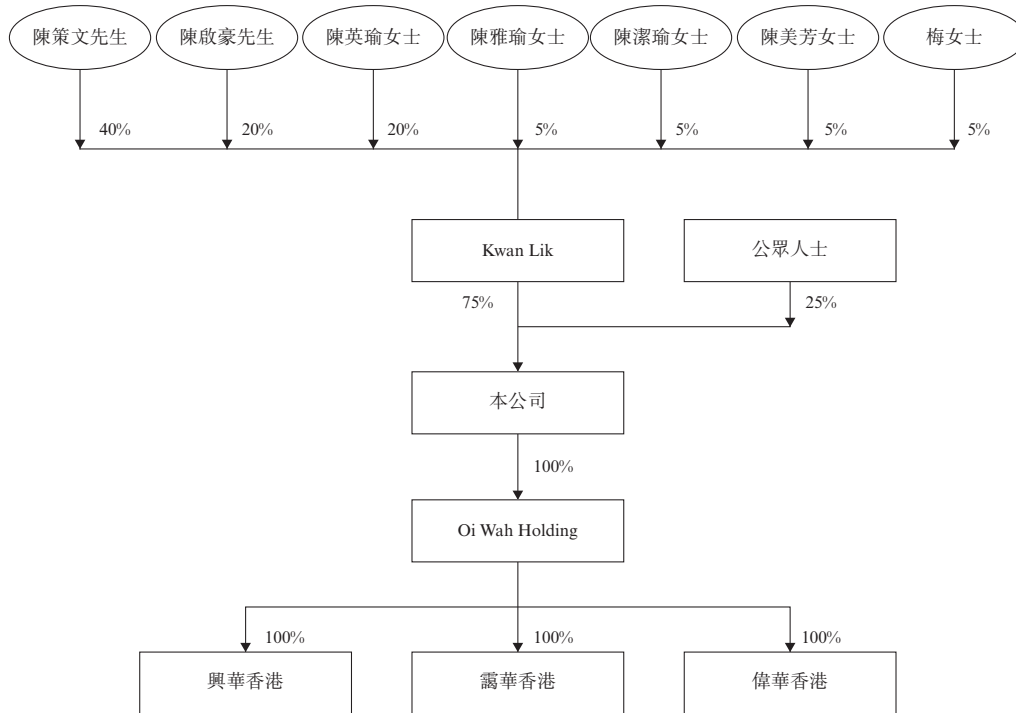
陳策文先生 陳啟豪先生 陳英瑜女士 陳雅瑜女士 陳潔瑜女士 陳美芳女士 梅女士

40% 20% 20% 5% 5% 5% 5%

Kwan Lik

公眾人士

75%

25%

本公司

100%

Oi Wah Holding

100% 100% 100%

興華香港 靄華香港 偉華香港